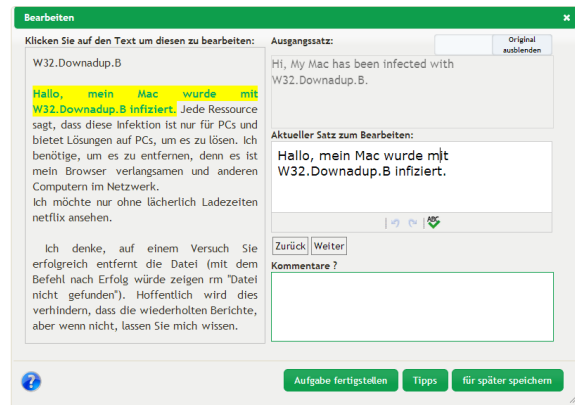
Bearbeiten

Klicken Sie auf den Text um diesen zu bearbeiten:

W32.Downadup.B

Hallo, mein Mac wurde mit W32.Downadup.B infiziert. Jede Ressource sagt, dass diese Infektion ist nur für PCs und bietet Lösungen auf PCs, um es zu lösen. Ich benötige, um es zu entfernen, denn es ist mein Browser verlangsamen und anderen Computern im Netzwerk.
Ich möchte nur ohne lächerlich Ladezeiten netflix ansehen.

Ich denke, auf einem Versuch Sie erfolgreich entfernt die Datei (mit dem Befehl nach Erfolg würde zeigen rm "Datei nicht gefunden"). Hoffentlich wird dies verhindern, dass die wiederholten Berichte, aber wenn nicht, lassen Sie mich wissen.

Ausgangssatz:

Original ausblenden

Hi, My Mac has been infected with W32.Downadup.B.

Aktueller Satz zum Bearbeiten:

Hallo, mein Mac wurde mit W32.Downadup.B infiziert.

Zurück Weiter

Kommentare ?

Aufgabe fertigstellen Tipps für später speichern